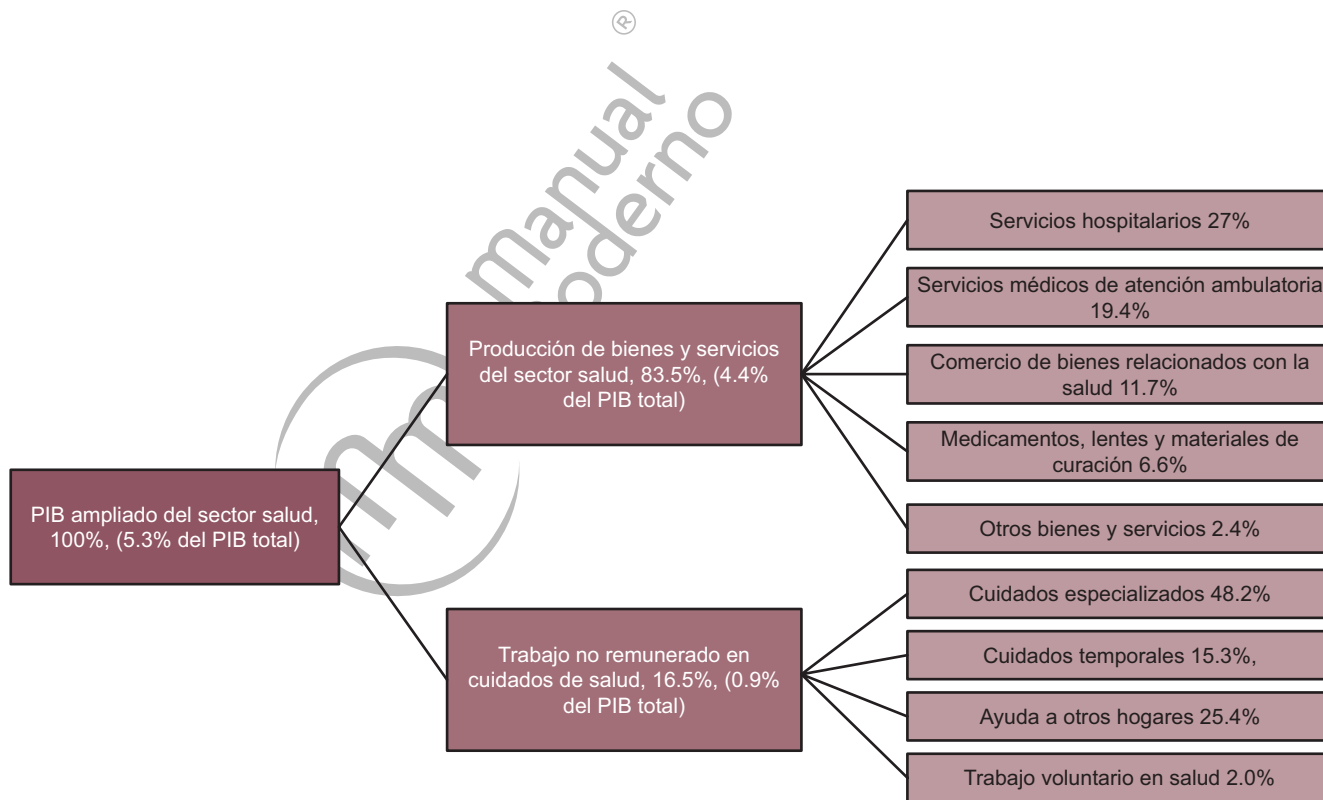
®
manual moderno

PIB ampliado del sector salud, 100%, (5.3% del PIB total)

Producción de bienes y servicios del sector salud, 83.5%, (4.4% del PIB total)

Servicios hospitalarios 27%

Servicios médicos de atención ambulatoria 19.4%

Comercio de bienes relacionados con la salud 11.7%

Medicamentos, lentes y materiales de curación 6.6%

Otros bienes y servicios 2.4%

Trabajo no remunerado en cuidados de salud, 16.5%, (0.9% del PIB total)

Cuidados especializados 48.2%

Cuidados temporales 15.3%,

Ayuda a otros hogares 25.4%

Trabajo voluntario en salud 2.0%